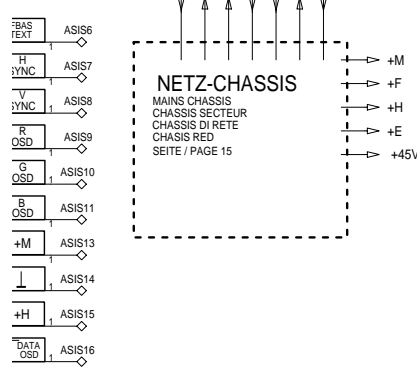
FBAS TEXT
1
ASIS6

H SYNC
1
ASIS7

V SYNC
1
ASIS8

R OSD
1
ASIS9

G OSD
1
ASIS10

B OSD
1
ASIS11

+M
1
ASIS13

⊥
1
ASIS14

+H
1
ASIS15

DATA OSD
1
ASIS16

NETZ-CHASSIS
MAINS CHASSIS
CHASSIS SECTEUR
CHASSIS DI RETE
CHASIS RED
SEITE / PAGE 15

+M
+F
+H
+E
+45V